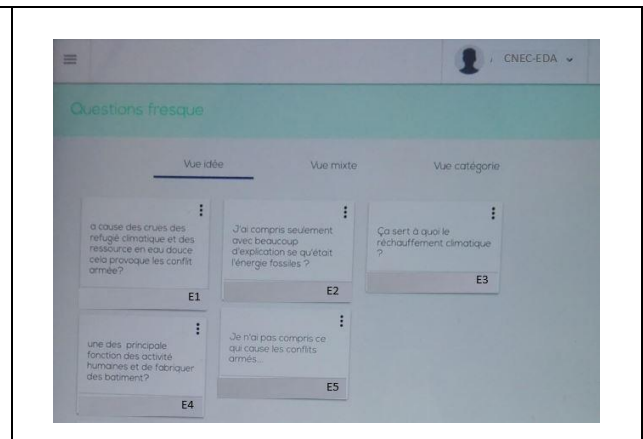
CNEC-EDA

Questions fresque

Vue idée

Vue mixte

Vue catégorie

a cause des crues des refugié climatique et des ressource en eau douce cela provoque les conflit armée?

E1

J'ai compris seulement avec beaucoup d'explication se qu'était l'énergie fossiles ?

E2

Ça sert à quoi le réchauffement climatique ?

E3

une des principale fonction des activité humaines et de fabriquer des batiment?

E4

Je n'ai pas compris ce qui cause les conflits armés...

E5